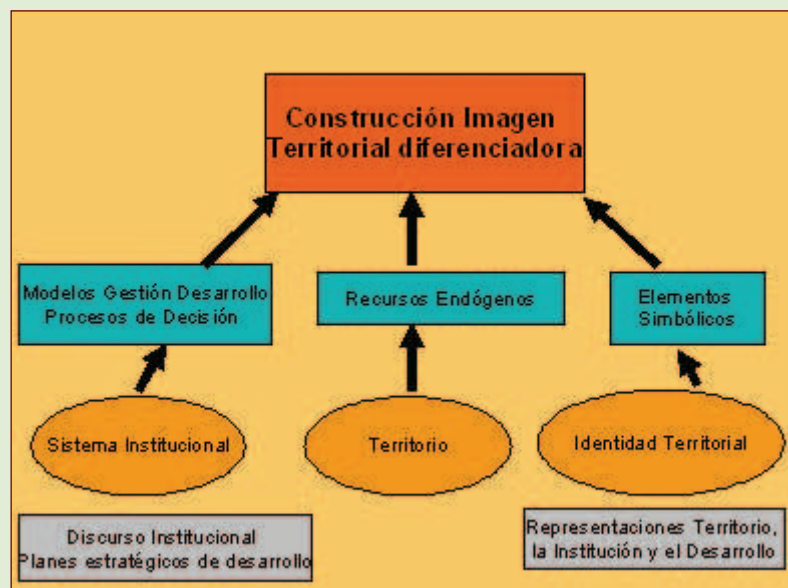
Construcción Imagen Territorial diferenciadora

Modelos Gestión Desarrollo Procesos de Decisión

Recursos Endógenos

Elementos Simbólicos

Sistema Institucional

Territorio

Identidad Territorial

Discurso Institucional
Planes estratégicos de desarrollo

Representaciones Territorio, la Institución y el Desarrollo